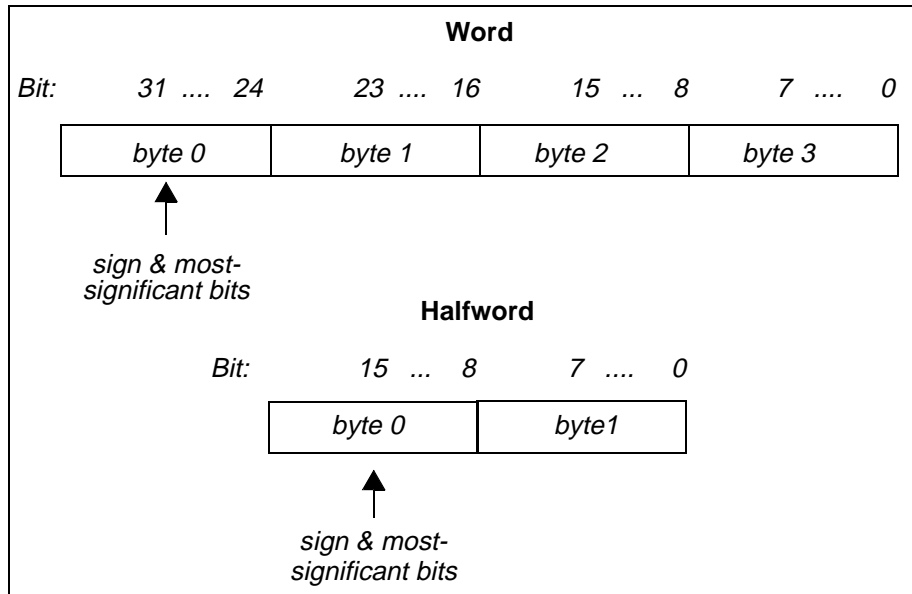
Word

Bit: 31 .... 24 23 .... 16 15 ... 8 7 .... 0

| byte 0 | byte 1 | byte 2 | byte 3 |
|---|---|---|---|

sign & most-significant bits

Halfword

Bit: 15 ... 8 7 .... 0

| byte 0 | byte1 |
|---|---|

sign & most-significant bits